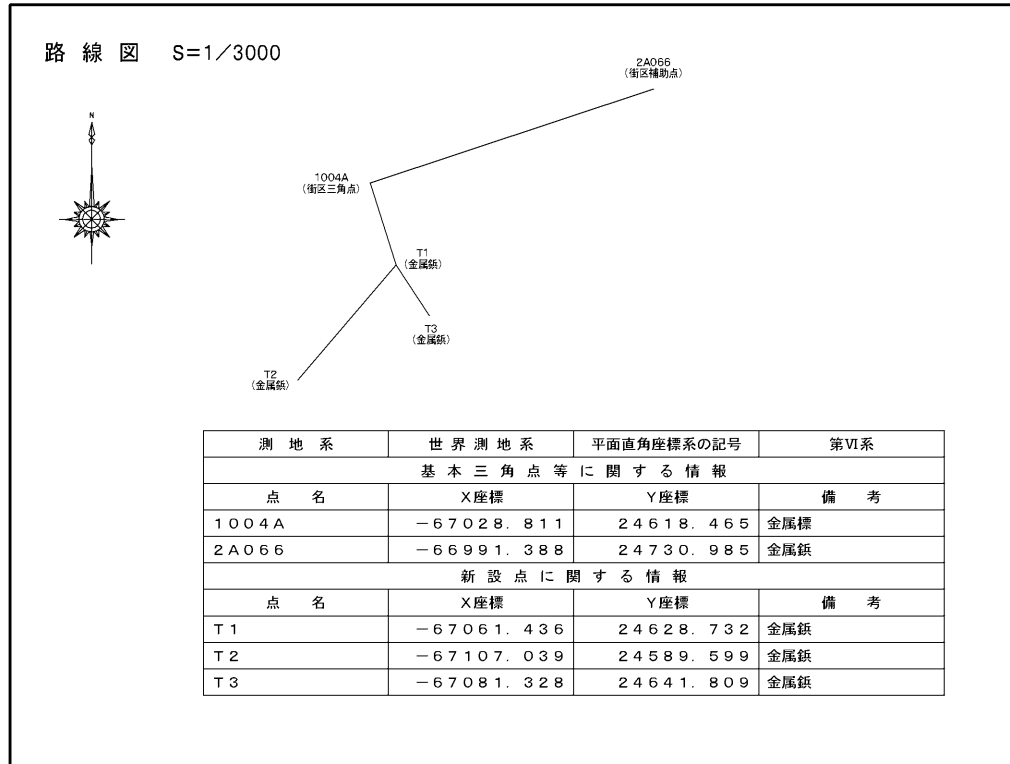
路線図　S=1／3000

N

2A066
(街区補助点)

1004A
(街区三角点)

T1
(金属鋲)

T3
(金属鋲)

T2
(金属鋲)

| 測地系 | 世界測地系 | 平面直角座標系の記号 | 第VI系 |
|---|---|---|---|
| 基本三角点等に関する情報 | | | |
| 点名 | X座標 | Y座標 | 備考 |
| 1004A | −67028.811 | 24618.465 | 金属標 |
| 2A066 | −66991.388 | 24730.985 | 金属鋲 |
| 新設点に関する情報 | | | |
| 点名 | X座標 | Y座標 | 備考 |
| T1 | −67061.436 | 24628.732 | 金属鋲 |
| T2 | −67107.039 | 24589.599 | 金属鋲 |
| T3 | −67081.328 | 24641.809 | 金属鋲 |